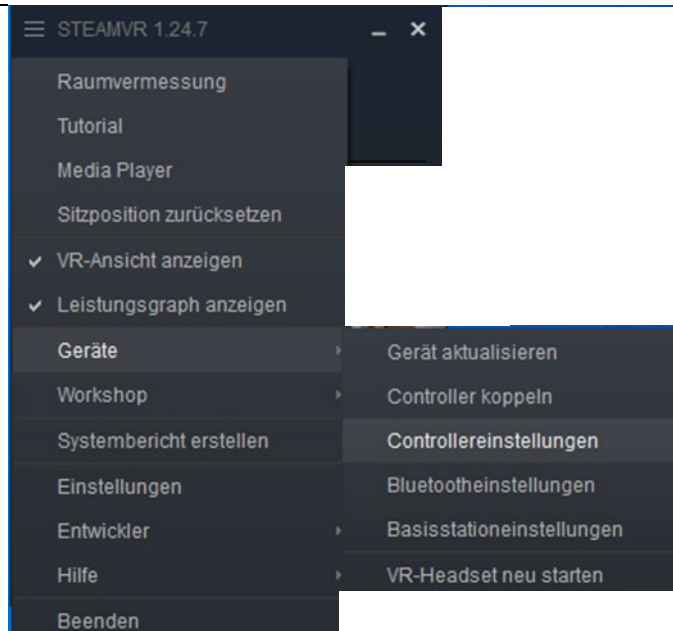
STEAMVR 1.24.7

Raumvermessung
Tutorial
Media Player
Sitzposition zurücksetzen
✔ VR-Ansicht anzeigen
✔ Leistungsgraph anzeigen
Geräte
Workshop
Systembericht erstellen
Einstellungen
Entwickler
Hilfe
Beenden

Gerät aktualisieren
Controller koppeln
Controllereinstellungen
Bluetootheinstellungen
Basisstationeinstellungen
VR-Headset neu starten